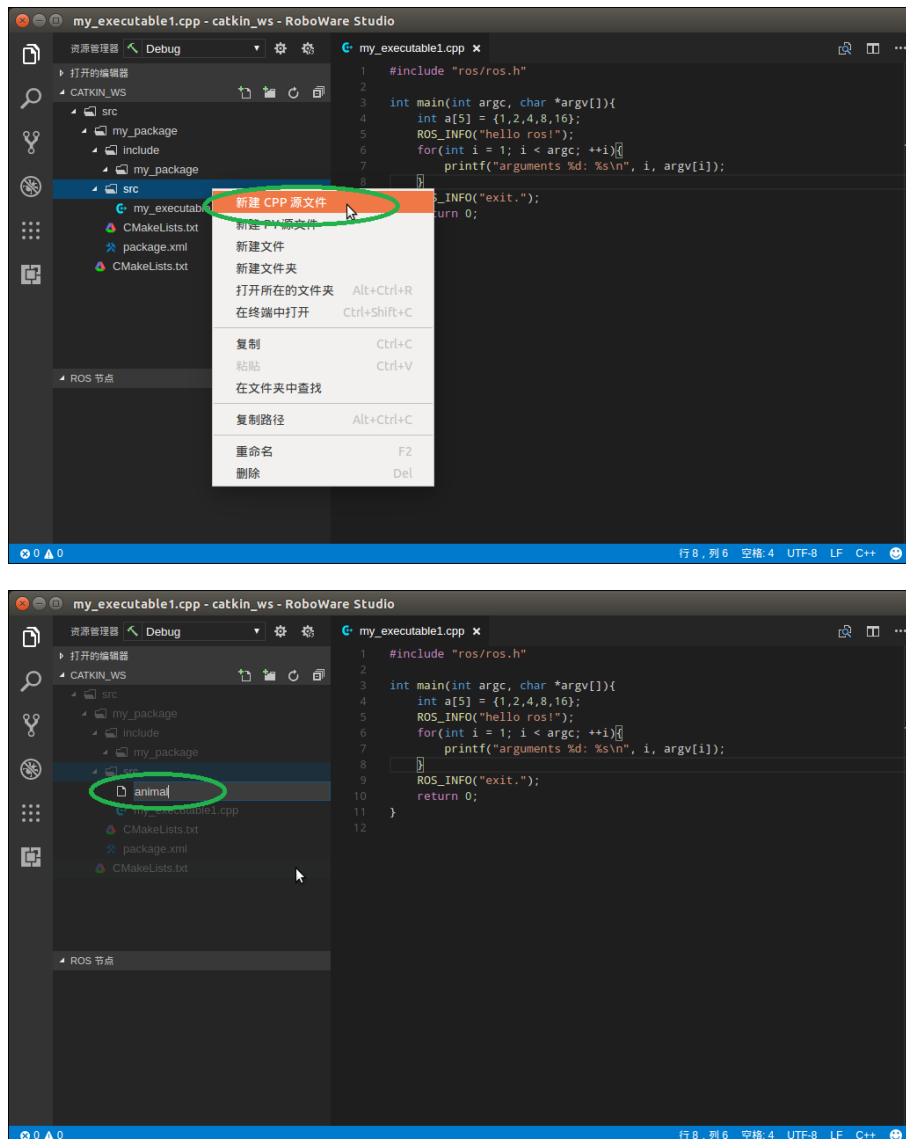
my_executable1.cpp - catkin_ws - RoboWare Studio

资源管理器 Debug

my_executable1.cpp ×

打开的编辑器
CATKIN_WS
src
my_package
include
my_package
src
my_executab
CMakeLists.txt
package.xml
CMakeLists.txt

ROS 节点

```
1  #include "ros/ros.h"
2
3  int main(int argc, char *argv[]){
4      int a[5] = {1,2,4,8,16};
5      ROS_INFO("hello ros!");
6      for(int i = 1; i < argc; ++i){
7          printf("arguments %d: %s\n", i, argv[i]);
8      }
9      ROS_INFO("exit.");
10     return 0;
```

新建 CPP 源文件
新建 PY 源文件
新建文件
新建文件夹
打开所在的文件夹 Alt+Ctrl+R
在终端中打开 Ctrl+Shift+C
复制 Ctrl+C
粘贴 Ctrl+V
在文件夹中查找
复制路径 Alt+Ctrl+C
重命名 F2
删除 Del

⊗ 0 ⚠ 0 行 8，列 6 空格: 4 UTF-8 LF C++

my_executable1.cpp - catkin_ws - RoboWare Studio

资源管理器 Debug

my_executable1.cpp ×

打开的编辑器
CATKIN_WS
src
my_package
include
my_package
src
animal
my_executable1.cpp
CMakeLists.txt
package.xml
CMakeLists.txt

ROS 节点

```
1  #include "ros/ros.h"
2
3  int main(int argc, char *argv[]){
4      int a[5] = {1,2,4,8,16};
5      ROS_INFO("hello ros!");
6      for(int i = 1; i < argc; ++i){
7          printf("arguments %d: %s\n", i, argv[i]);
8      }
9      ROS_INFO("exit.");
10     return 0;
11 }
12
```

⊗ 0 ⚠ 0 行 8，列 6 空格: 4 UTF-8 LF C++